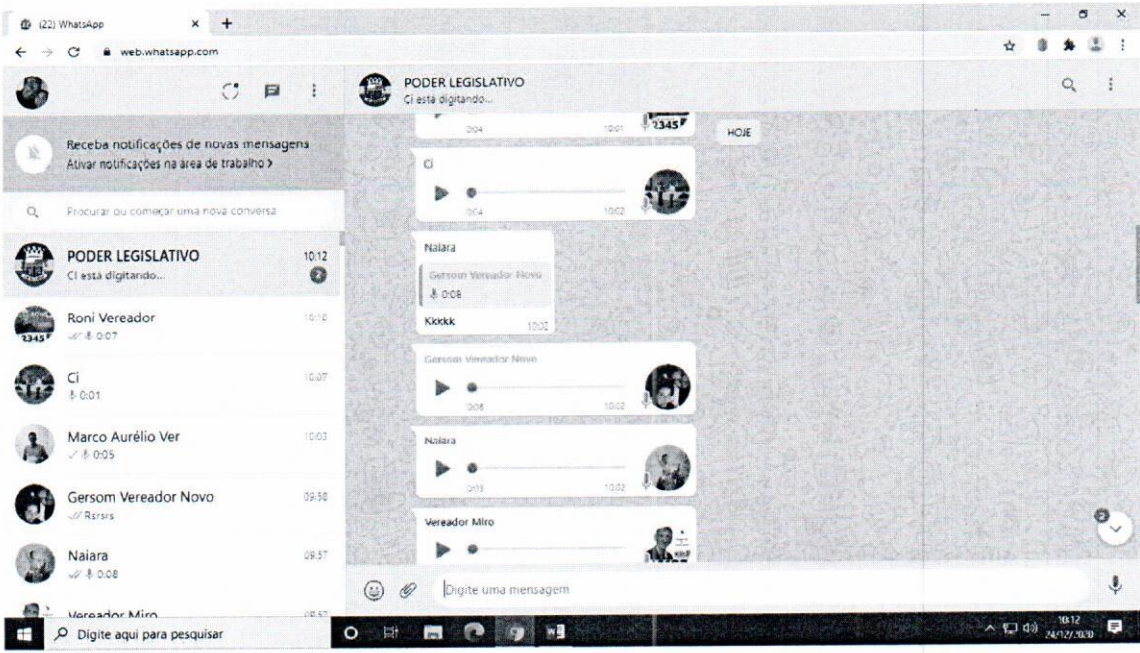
(22) WhatsApp
web.whatsapp.com

Receba notificações de novas mensagens
Ativar notificações na área de trabalho >

Procurar ou começar uma nova conversa

PODER LEGISLATIVO
Ci está digitando...
10:12
2

Roni Vereador
0:07
10:10

Ci
0:01
10:07

Marco Aurélio Ver
0:05
10:03

Gersom Vereador Novo
Rsrsrs
09:58

Naiara
0:08
09:57

Vereador Miro

Digite aqui para pesquisar

PODER LEGISLATIVO
Ci está digitando...

0:04
10:01
2345

HOJE

Ci
0:04
10:02

Naiara
Gersom Vereador Novo
0:08
Kkkkk
10:02

Gersom Vereador Novo
0:08
10:02

Naiara
0:13
10:02

Vereador Miro

Digite uma mensagem

10:12
24/12/2020